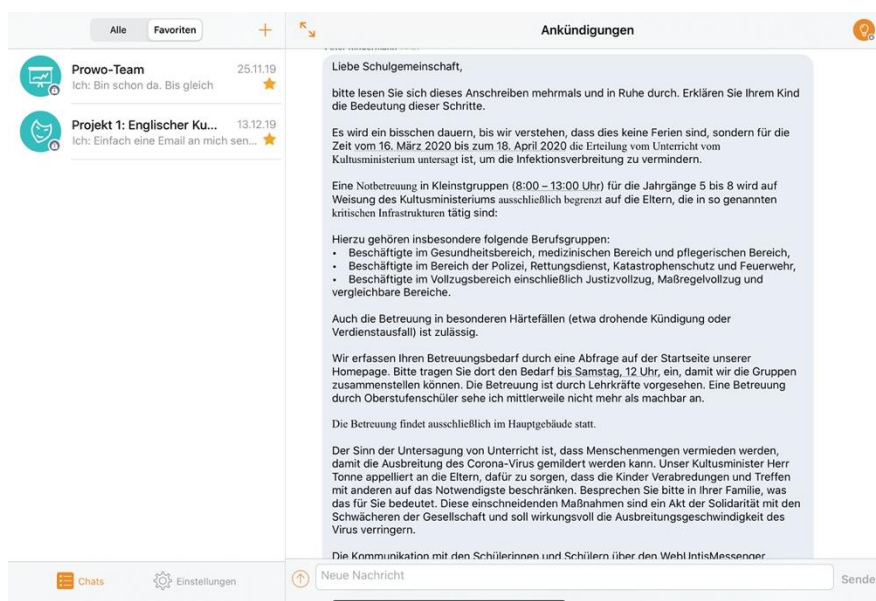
Alle Favoriten +

Prowo-Team 25.11.19
Ich: Bin schon da. Bis gleich

Projekt 1: Englischer Ku... 13.12.19
Ich: Einfach eine Email an mich sen...

Chats Einstellungen

Ankündigungen

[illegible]

Liebe Schulgemeinschaft,

bitte lesen Sie sich dieses Anschreiben mehrmals und in Ruhe durch. Erklären Sie Ihrem Kind die Bedeutung dieser Schritte.

Es wird ein bisschen dauern, bis wir verstehen, dass dies keine Ferien sind, sondern für die Zeit vom 16. März 2020 bis zum 18. April 2020 die Erteilung vom Unterricht vom Kultusministerium untersagt ist, um die Infektionsverbreitung zu vermindern.

Eine Notbetreuung in Kleinstgruppen (8:00 – 13:00 Uhr) für die Jahrgänge 5 bis 8 wird auf Weisung des Kultusministeriums ausschließlich begrenzt auf die Eltern, die in so genannten kritischen Infrastrukturen tätig sind:

Hierzu gehören insbesondere folgende Berufsgruppen:
• Beschäftigte im Gesundheitsbereich, medizinischen Bereich und pflegerischen Bereich,
• Beschäftigte im Bereich der Polizei, Rettungsdienst, Katastrophenschutz und Feuerwehr,
• Beschäftigte im Vollzugsbereich einschließlich Justizvollzug, Maßregelvollzug und vergleichbare Bereiche.

Auch die Betreuung in besonderen Härtefällen (etwa drohende Kündigung oder Verdienstausfall) ist zulässig.

Wir erfassen Ihren Betreuungsbedarf durch eine Abfrage auf der Startseite unserer Homepage. Bitte tragen Sie dort den Bedarf bis Samstag, 12 Uhr, ein, damit wir die Gruppen zusammenstellen können. Die Betreuung ist durch Lehrkräfte vorgesehen. Eine Betreuung durch Oberstufenschüler sehe ich mittlerweile nicht mehr als machbar an.

Die Betreuung findet ausschließlich im Hauptgebäude statt.

Der Sinn der Untersagung von Unterricht ist, dass Menschenmengen vermieden werden, damit die Ausbreitung des Corona-Virus gemildert werden kann. Unser Kultusminister Herr Tonne appelliert an die Eltern, dafür zu sorgen, dass die Kinder Verabredungen und Treffen mit anderen auf das Notwendigste beschränken. Besprechen Sie bitte in Ihrer Familie, was das für Sie bedeutet. Diese einschneidenden Maßnahmen sind ein Akt der Solidarität mit den Schwächeren der Gesellschaft und soll wirkungsvoll die Ausbreitungsgeschwindigkeit des Virus verringern.

Die Kommunikation mit den Schülerinnen und Schülern über den WebUntisMessenger

Neue Nachricht

Sende